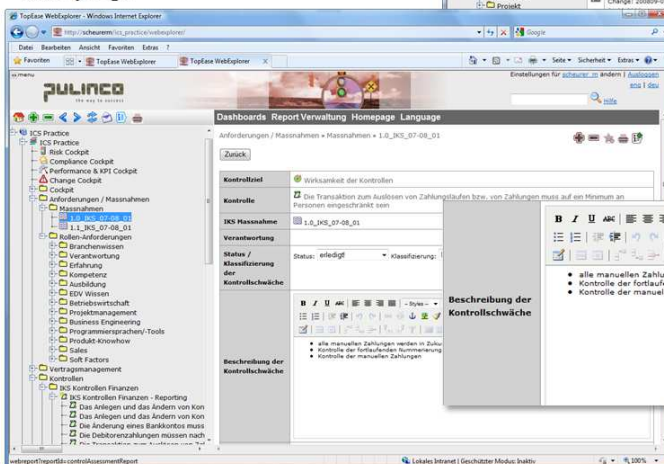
Projekt
Change: 2008/09

TopEase WebExplorer - Windows Internet Explorer
http://scheurem/ics_practice/webexplorer/
Google
Datei Bearbeiten Ansicht Favoriten Extras ?
Favoriten
TopEase WebExplorer
TopEase WebExplorer
Seite Sicherheit Extras

PULINCO
the way to success
Einstellungen für scheurer_m ändern | Ausloggen
eng | deu
Hilfe

Dashboards Report Verwaltung Homepage Language

ICS Practice
ICS Practice
Risk Cockpit
Compliance Cockpit
Performance & KPI Cockpit
Change Cockpit
Cockpit
Anforderungen / Massnahmen
Massnahmen
1.0_IKS_07-08_01
1.1_IKS_07-08_01
Rollen-Anforderungen
Branchenwissen
Verantwortung
Erfahrung
Kompetenz
Ausbildung
EDV Wissen
Betriebswirtschaft
Projektmanagement
Business Engineering
Programmiersprachen/-Tools
Produkt-Knowhow
Sales
Soft Factors
Vertragsmanagement
Kontrollen
IKS Kontrollen Finanzen
IKS Kontrollen Finanzen - Reporting
Das Anlegen und das Ändern von Kon
Das Anlegen und das Ändern von Kon
Die Änderung eines Bankkontos muss
Die Debitorenzahlungen müssen nach
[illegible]

Anforderungen / Massnahmen » Massnahmen » 1.0_IKS_07-08_01

Zurück

| Kontrollziel | Wirksamkeit der Kontrollen |
|---|---|
| Kontrolle | Die Transaktion zum Auslösen von Zahlungsläufen bzw. von Zahlungen muss auf ein Minimum an Personen eingeschränkt sein |
| IKS Massnahme | 1.0_IKS_07-08_01 |
| Verantwortung | |
| Status / Klassifizierung der Kontrollschwäche | Status: erledigt Klassifizierung: |
| Beschreibung der Kontrollschwäche | alle manuellen Zahlungen werden in Zukunft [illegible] Kontrolle der fortlaufenden Nummerierung Kontrolle der manuellen Zahlungen |

Beschreibung der Kontrollschwäche
alle manuellen Zahlu
Kontrolle der fortlauf
Kontrolle der manuel

webreport/reportId=controlAssessmentReport
Lokales Intranet | Geschützter Modus: Inaktiv
100%